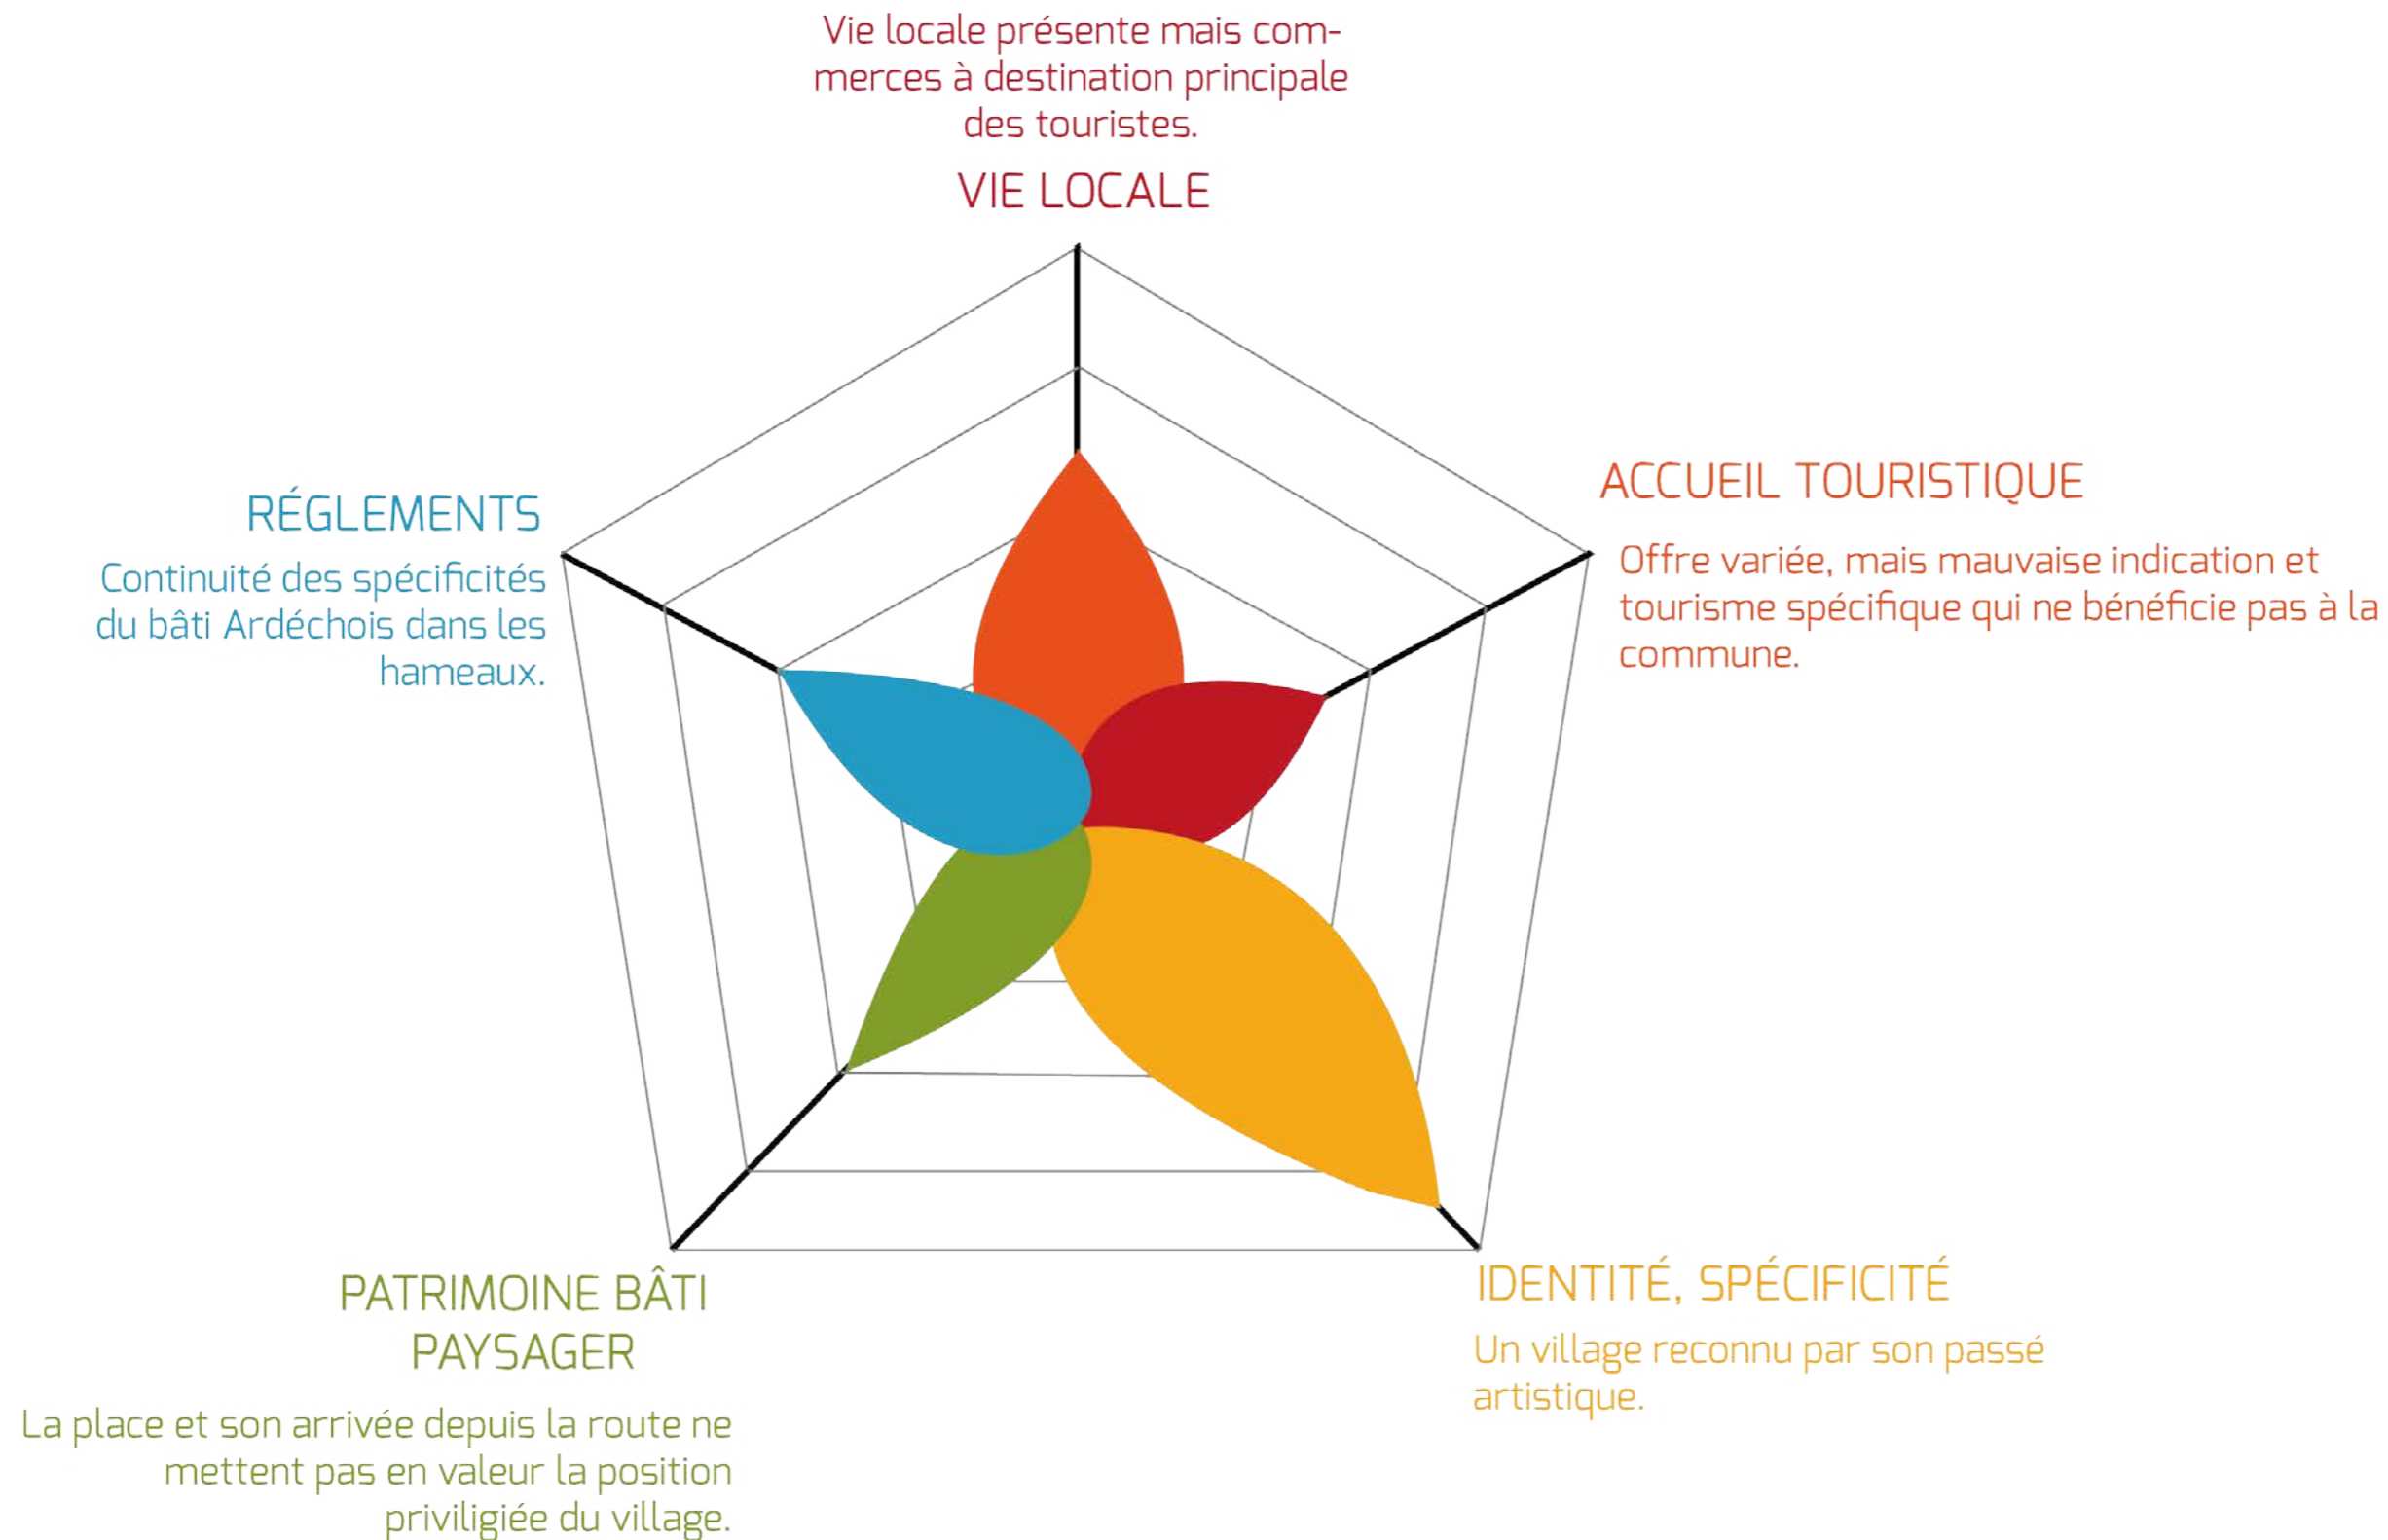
Vie locale présente mais commerces à destination principale des touristes.

VIE LOCALE

ACCUEIL TOURISTIQUE

Offre variée, mais mauvaise indication et tourisme spécifique qui ne bénéficie pas à la commune.

RÉGLEMENTS

Continuité des spécificités du bâti Ardéchois dans les hameaux.

PATRIMOINE BÂTI PAYSAGER

La place et son arrivée depuis la route ne mettent pas en valeur la position priviligiée du village.

IDENTITÉ, SPÉCIFICITÉ

Un village reconnu par son passé artistique.